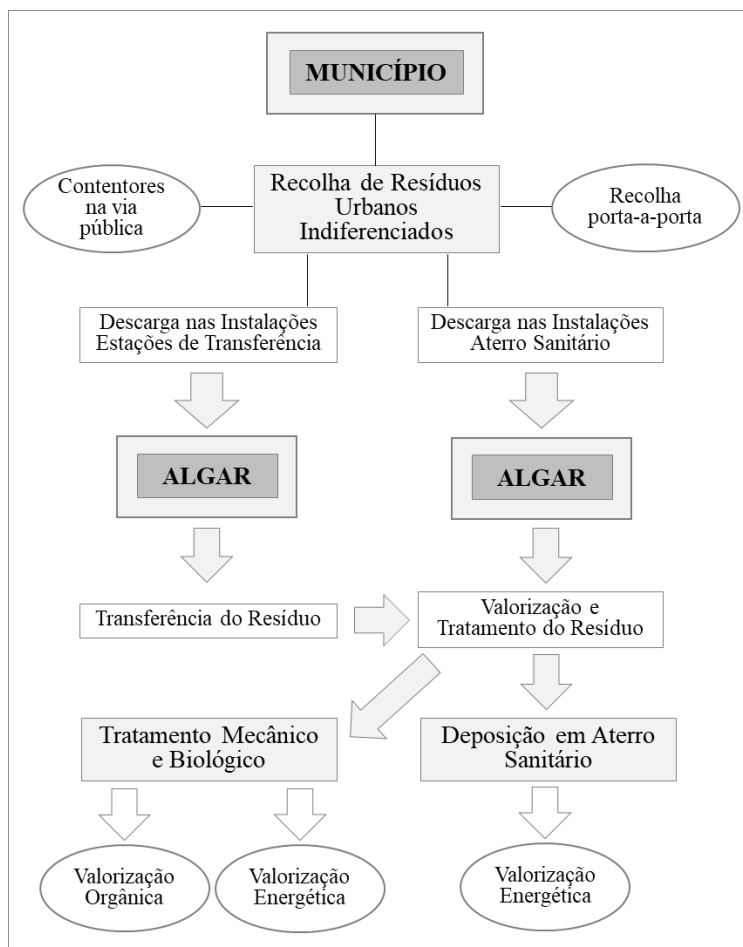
MUNICÍPIO

Contentores na via pública

Recolha de Resíduos Urbanos Indiferenciados

Recolha porta-a-porta

Descarga nas Instalações Estações de Transferência

Descarga nas Instalações Aterro Sanitário

ALGAR

ALGAR

Transferência do Resíduo

Valorização e Tratamento do Resíduo

Tratamento Mecânico e Biológico

Deposição em Aterro Sanitário

Valorização Orgânica

Valorização Energética

Valorização Energética